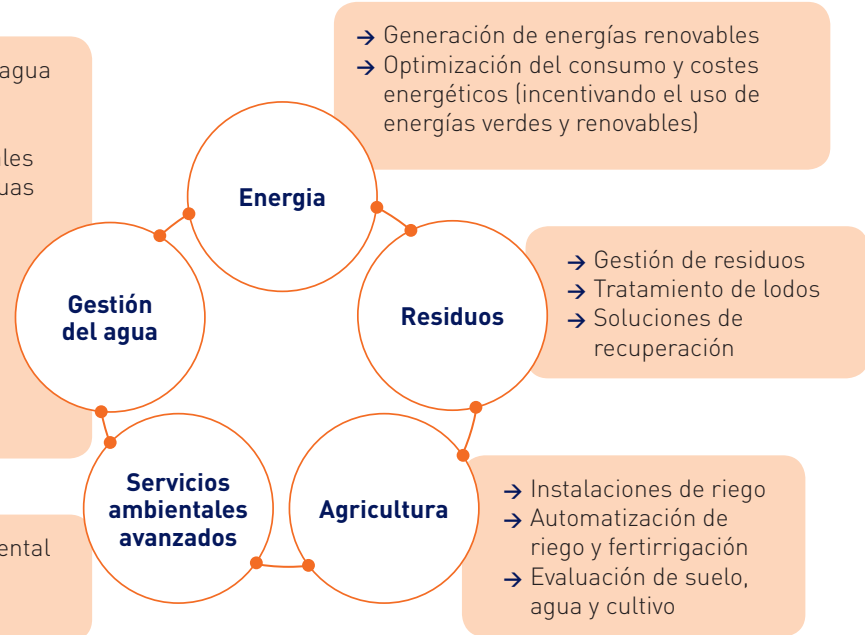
agua

les
uas

ental

→ Generación de energías renovables
→ Optimización del consumo y costes energéticos (incentivando el uso de energías verdes y renovables)

Energia

Gestión del agua

Residuos

→ Gestión de residuos
→ Tratamiento de lodos
→ Soluciones de recuperación

Servicios ambientales avanzados

Agricultura

→ Instalaciones de riego
→ Automatización de riego y fertirrigación
→ Evaluación de suelo, agua y cultivo